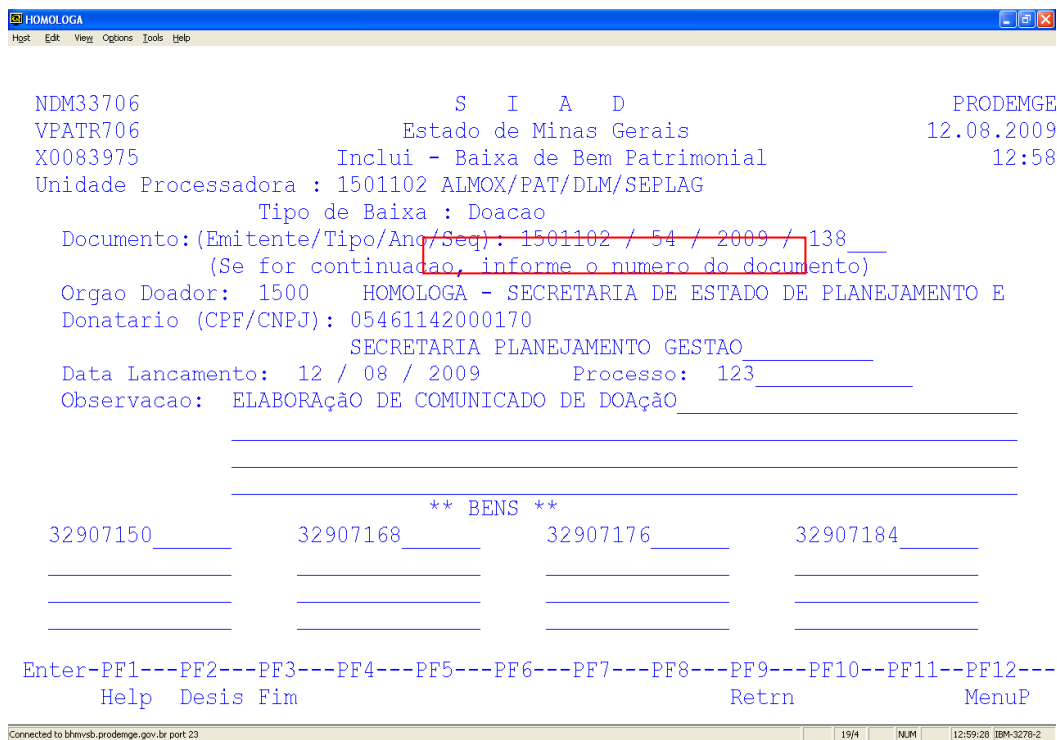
HOMOLOGA
Host Edit View Options Tools Help

NDM33706 S I A D PRODEMGE
VPATR706 Estado de Minas Gerais 12.08.2009
X0083975 Inclui - Baixa de Bem Patrimonial 12:58
Unidade Processadora : 1501102 ALMOX/PAT/DLM/SEPLAG
Tipo de Baixa : Doacao
Documento:(Emitente/Tipo/Ano/Seq): 1501102 / 54 / 2009 / 138
(Se for continuacao, informe o numero do documento)
Orgao Doador: 1500 HOMOLOGA - SECRETARIA DE ESTADO DE PLANEJAMENTO E
Donatario (CPF/CNPJ): 05461142000170
SECRETARIA PLANEJAMENTO GESTAO
Data Lancamento: 12 / 08 / 2009 Processo: 123
Observacao: ELABORAçãO DE COMUNICADO DE DOAçãO

** BENS **
32907150 32907168 32907176 32907184

Enter-PF1---PF2---PF3---PF4---PF5---PF6---PF7---PF8---PF9---PF10--PF11--PF12---
Help Desis Fim Retrn MenuP

Connected to bhmvsb.prodemge.gov.br port 23 19/4 NUM 12:59:28 IBM-3278-2